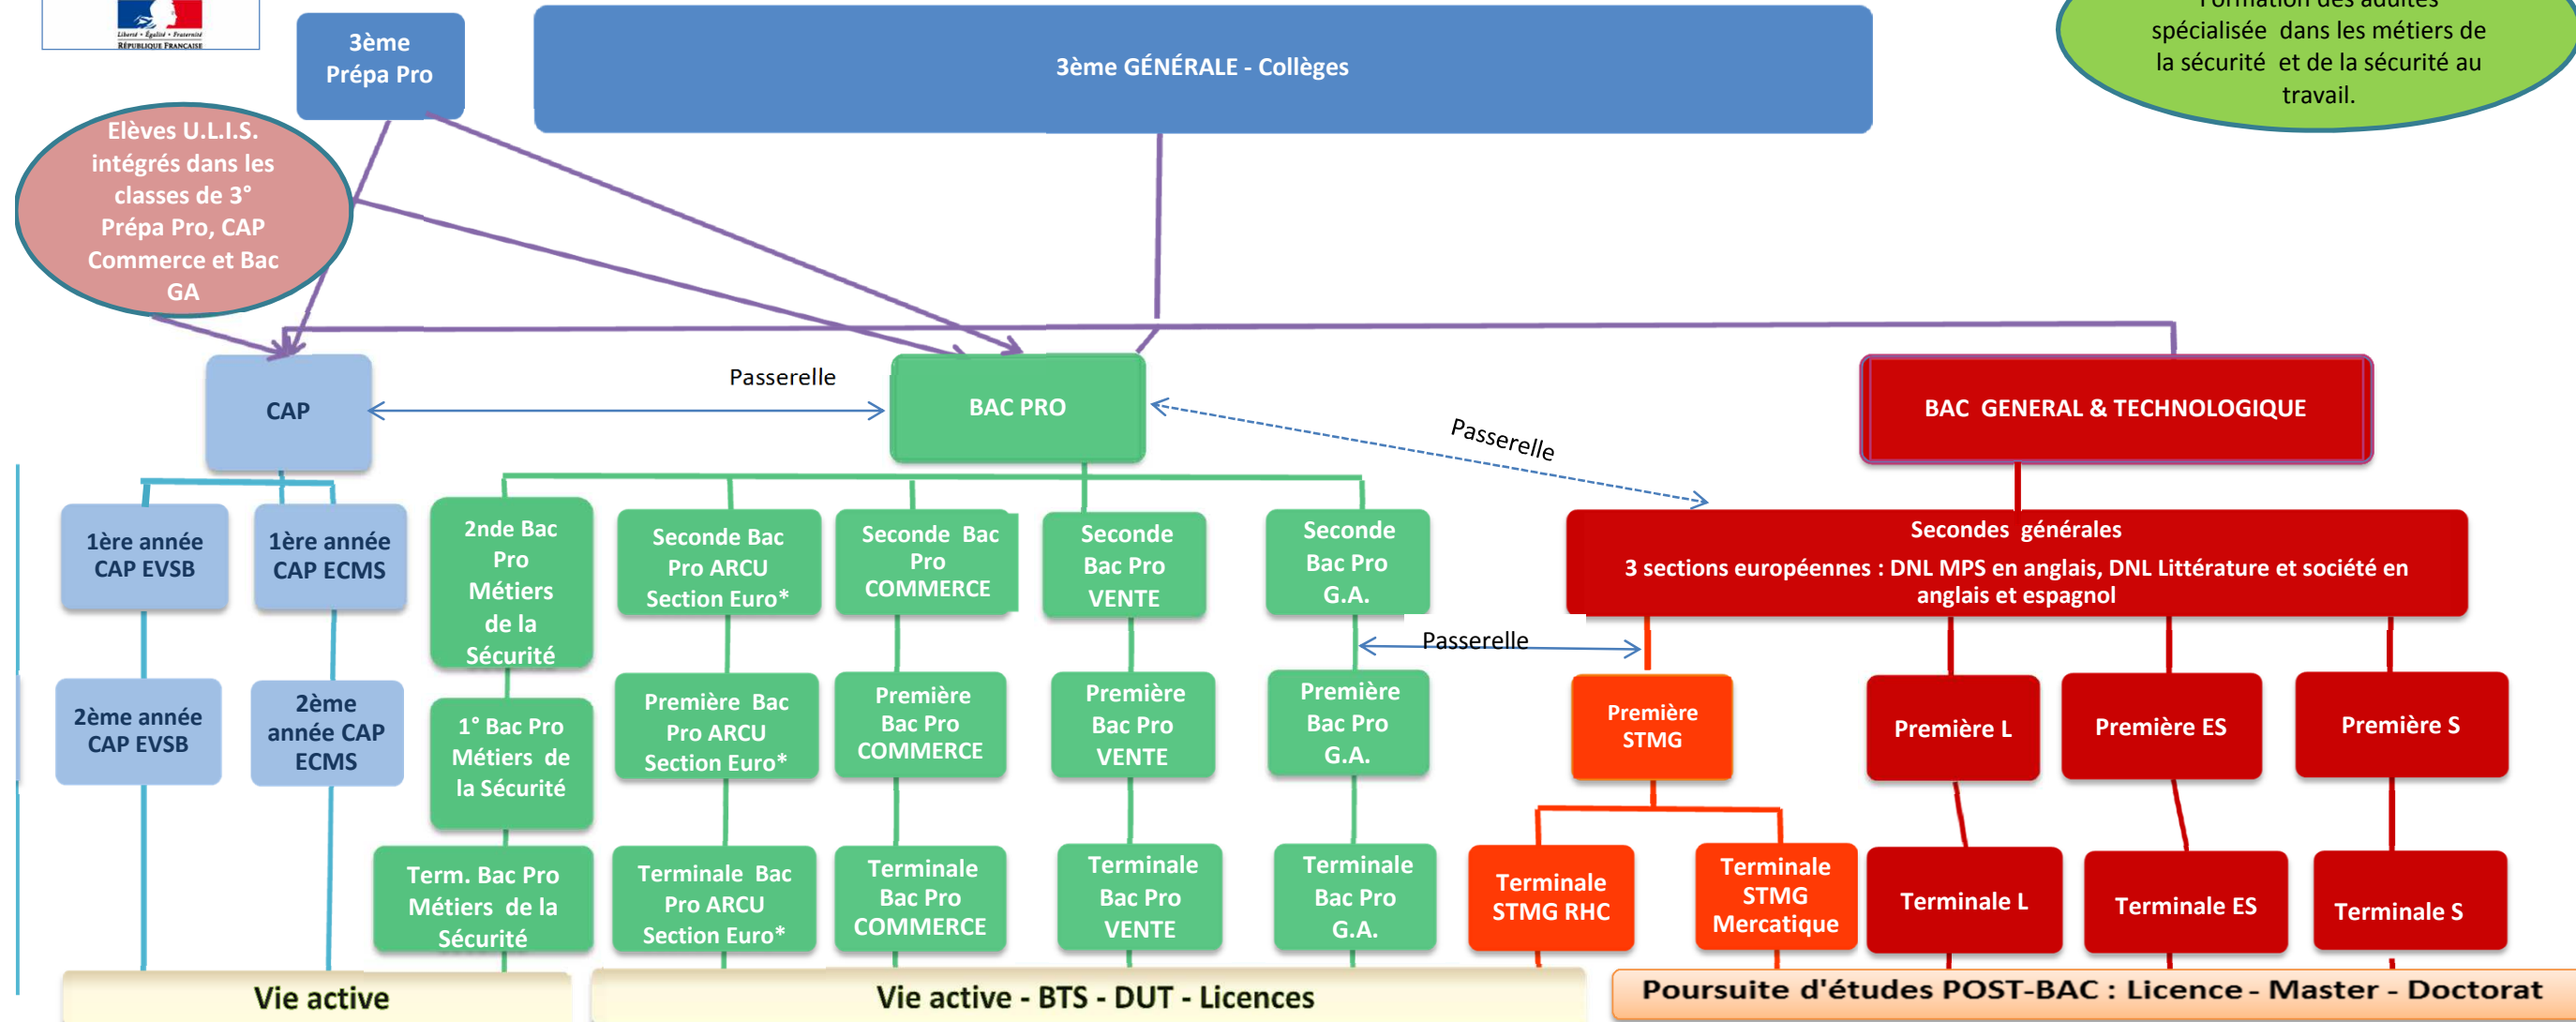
Liberté • Égalité • Fraternité
RÉPUBLIQUE FRANÇAISE

3ème Prépa Pro

3ème GÉNÉRALE - Collèges

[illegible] spécialisée dans les métiers de la sécurité et de la sécurité au travail.

Elèves U.L.I.S. intégrés dans les classes de 3° Prépa Pro, CAP Commerce et Bac GA

CAP

Passerelle

BAC PRO

Passerelle

BAC GENERAL & TECHNOLOGIQUE

1ère année CAP EVSB

1ère année CAP ECMS

2nde Bac Pro Métiers de la Sécurité

Seconde Bac Pro ARCU Section Euro*

Seconde Bac Pro COMMERCE

Seconde Bac Pro VENTE

Seconde Bac Pro G.A.

Secondes générales
3 sections européennes : DNL MPS en anglais, DNL Littérature et société en anglais et espagnol

Passerelle

2ème année CAP EVSB

2ème année CAP ECMS

1° Bac Pro Métiers de la Sécurité

Première Bac Pro ARCU Section Euro*

Première Bac Pro COMMERCE

Première Bac Pro VENTE

Première Bac Pro G.A.

Première STMG

Première L

Première ES

Première S

Term. Bac Pro Métiers de la Sécurité

Terminale Bac Pro ARCU Section Euro*

Terminale Bac Pro COMMERCE

Terminale Bac Pro VENTE

Terminale Bac Pro G.A.

Terminale STMG RHC

Terminale STMG Mercatique

Terminale L

Terminale ES

Terminale S

Vie active

Vie active - BTS - DUT - Licences

Poursuite d'études POST-BAC : Licence - Master - Doctorat